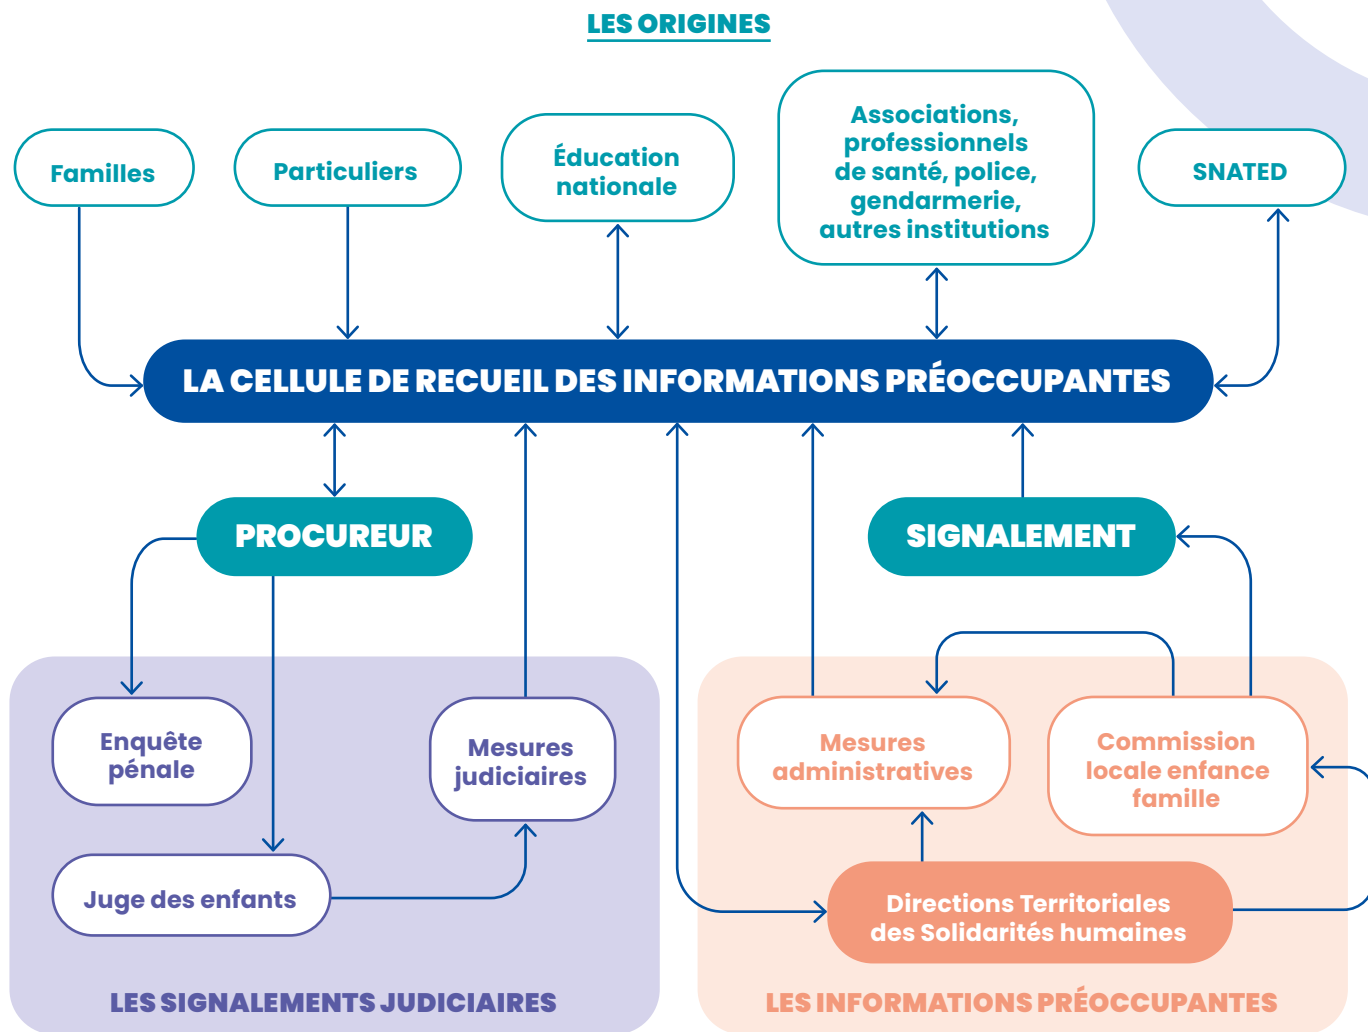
LES ORIGINES

Familles

Particuliers

Éducation nationale

Associations, professionnels de santé, police, gendarmerie, autres institutions

SNATED

LA CELLULE DE RECUEIL DES INFORMATIONS PRÉOCCUPANTES

PROCUREUR

SIGNALEMENT

Enquête pénale

Mesures judiciaires

Juge des enfants

Mesures administratives

Commission locale enfance famille

Directions Territoriales des Solidarités humaines

LES SIGNALEMENTS JUDICIAIRES

LES INFORMATIONS PRÉOCCUPANTES